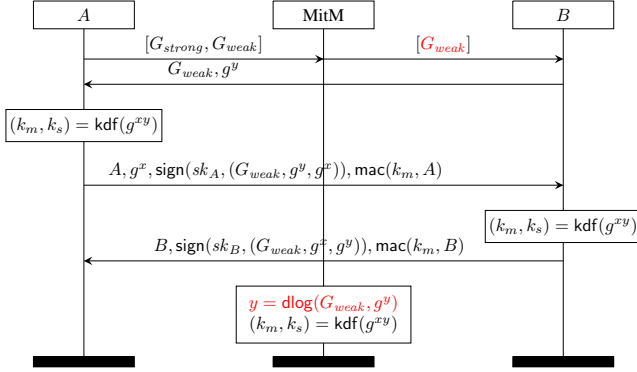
$A$

MitM

$B$

$[G_{strong}, G_{weak}]$

$[G_{weak}]$

$G_{weak}, g^y$

$(k_m, k_s) = \mathsf{kdf}(g^{xy})$

$A, g^x, \mathsf{sign}(sk_A, (G_{weak}, g^y, g^x)), \mathsf{mac}(k_m, A)$

$(k_m, k_s) = \mathsf{kdf}(g^{xy})$

$B, \mathsf{sign}(sk_B, (G_{weak}, g^x, g^y)), \mathsf{mac}(k_m, B)$

$y = \mathsf{dlog}(G_{weak}, g^y)$
$(k_m, k_s) = \mathsf{kdf}(g^{xy})$